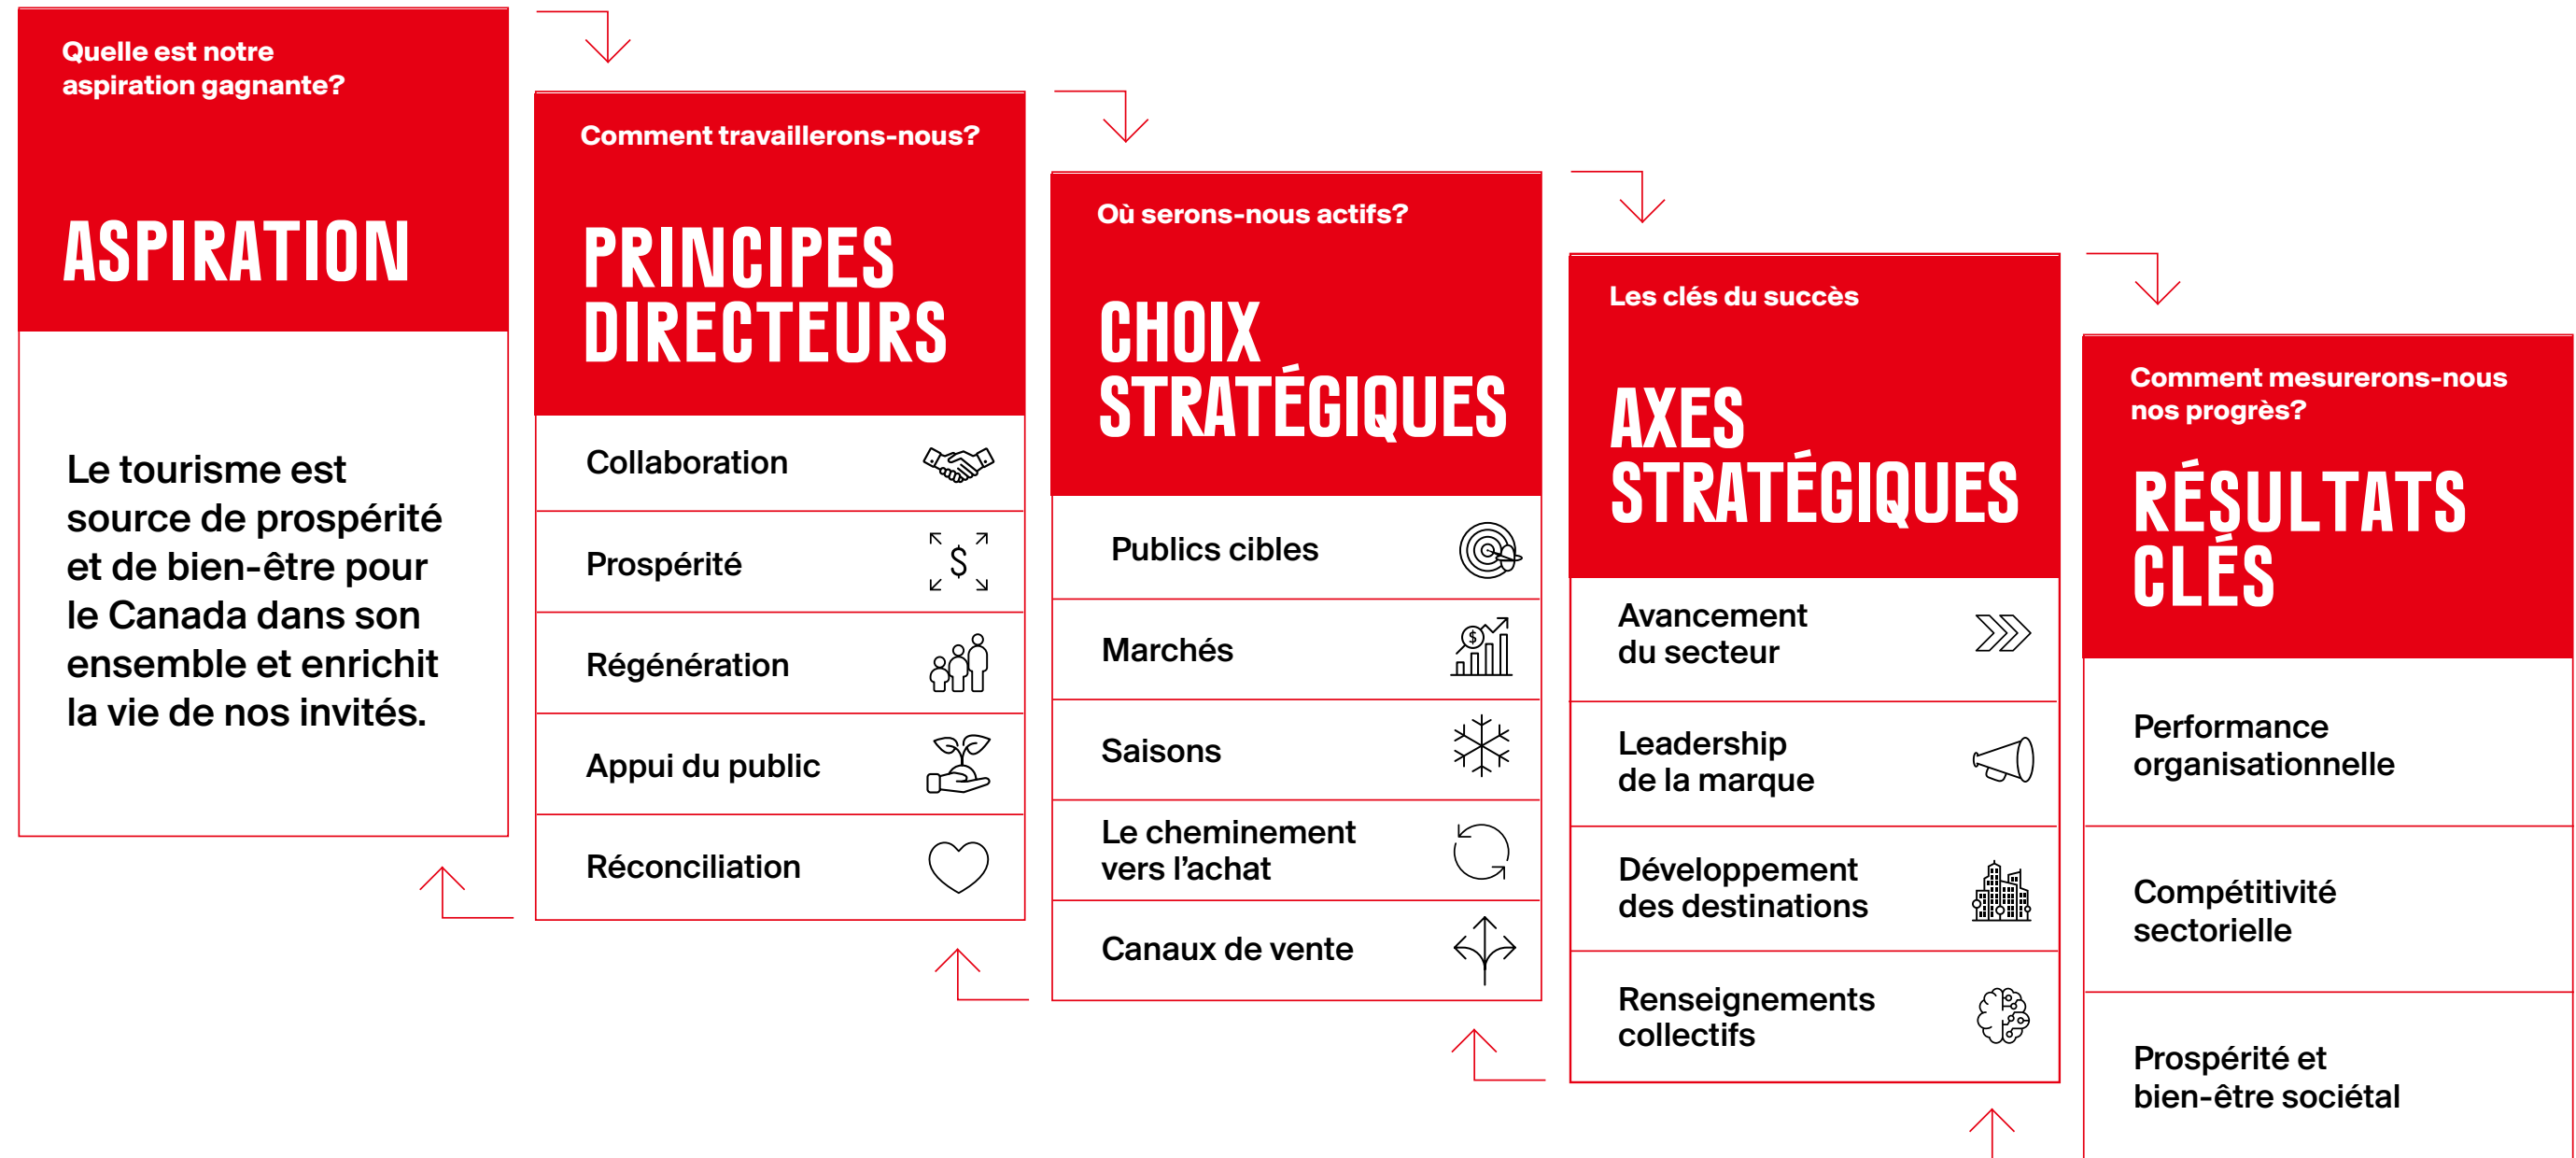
Quelle est notre aspiration gagnante?

ASPIRATION

Le tourisme est source de prospérité et de bien-être pour le Canada dans son ensemble et enrichit la vie de nos invités.

Comment travaillerons-nous?

PRINCIPES DIRECTEURS

Collaboration

Prospérité

Régénération

Appui du public

Réconciliation

Où serons-nous actifs?

CHOIX STRATÉGIQUES

Publics cibles

Marchés

Saisons

Le cheminement vers l'achat

Canaux de vente

Les clés du succès

AXES STRATÉGIQUES

Avancement du secteur

Leadership de la marque

Développement des destinations

Renseignements collectifs

Comment mesurerons-nous nos progrès?

RÉSULTATS CLÉS

Performance organisationnelle

Compétitivité sectorielle

Prospérité et bien-être sociétal